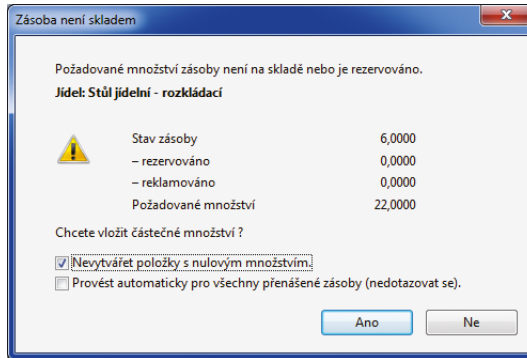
Zásoba není skladem

Požadované množství zásoby není na skladě nebo je rezervováno.
Jídel: Stůl jídelní - rozkládací

| | |
|---|---|
| Stav zásoby | 6,0000 |
| – rezervováno | 0,0000 |
| – reklamováno | 0,0000 |
| Požadované množství | 22,0000 |

Chcete vložit částečné množství ?

Nevytvářet položky s nulovým množstvím.
Provést automaticky pro všechny přenášené zásoby (nedotazovat se).

Ano
Ne